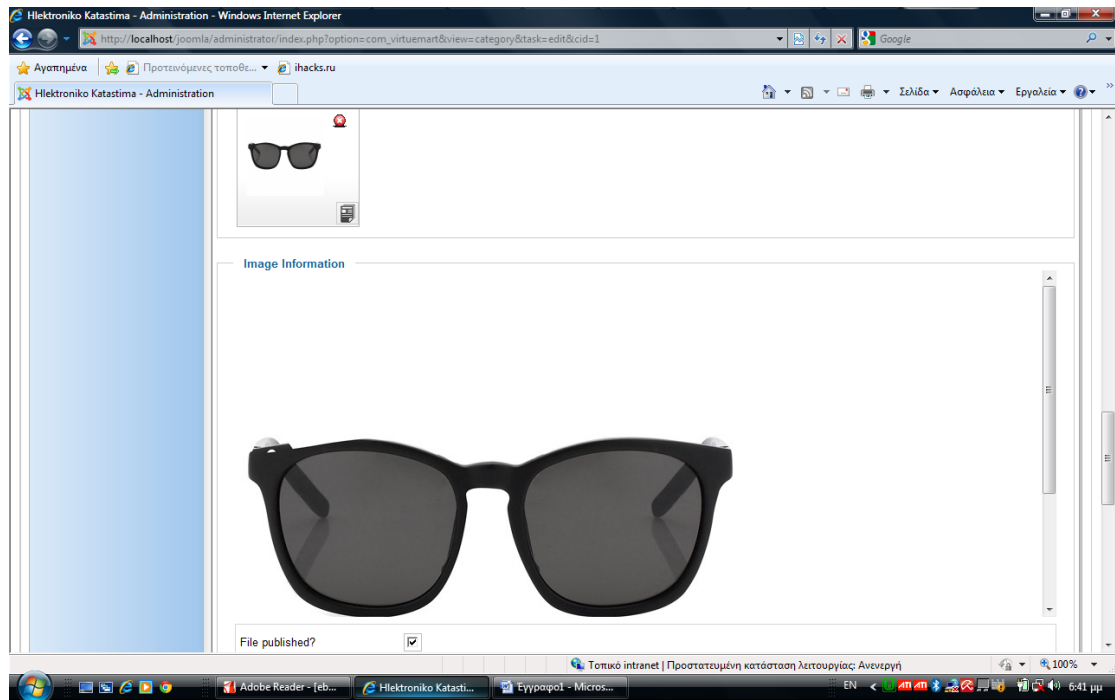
Hlektroniko Katastima - Administration - Windows Internet Explorer

http://localhost/joomla/administrator/index.php?option=com_virtuemart&view=category&task=edit&cid=1

Google

Αγαπημένα

Προτεινόμενες τοποθε...

ihacks.ru

Hlektroniko Katastima - Administration

Σελίδα ▾ Ασφάλεια ▾ Εργαλεία ▾

Image Information

File published?

Τοπικό intranet | Προστατευμένη κατάσταση λειτουργίας: Ανενεργή

100%

Adobe Reader - [eb...

Hlektroniko Katasti...

Έγγραφο1 - Micros...

EN

6:41 μμ